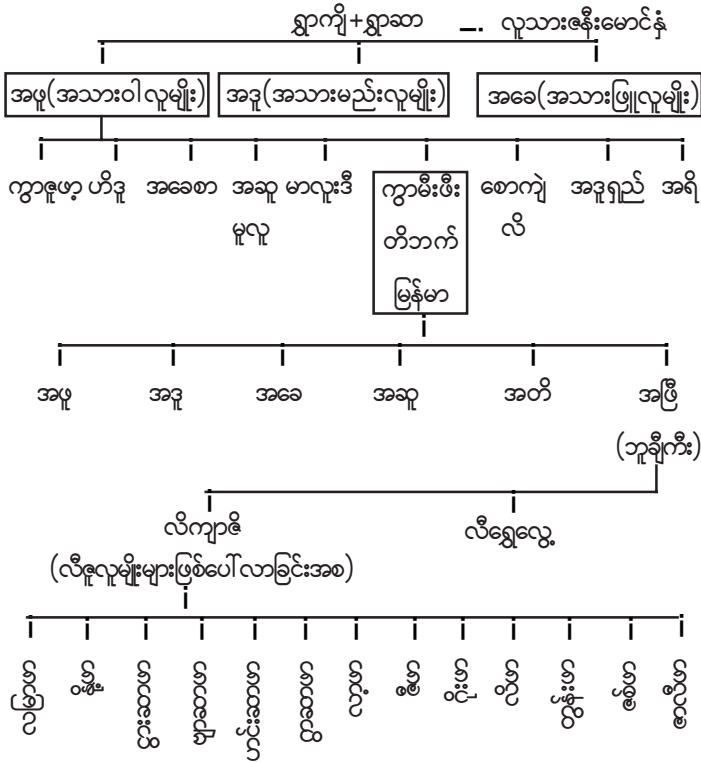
ရှာကို+ရှာဆာ — လူသားဇနီးမောင်နှံ

အဖူ(အသားဝါလူမျိုး)

အဒူ(အသားမည်းလူမျိုး)

အခေ(အသားဖြူလူမျိုး)

ကွာဇူဖာ့ ဟိဒူ အခေစာ အဆူ မူလူ မာလူးဒီ ကွာမီးဖီး တိဘက် မြန်မာ စောကဲ လီ အဒူရှည် အရိ

အဖူ အဒူ အခေ အဆူ အတိ အဖြီ (ဘူရှီကီး)

လိကျာဇိ (လီဇူလူမျိုးများဖြစ်ပေါ်လာခြင်းအစ)

လီရွှေလွှေ့

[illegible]